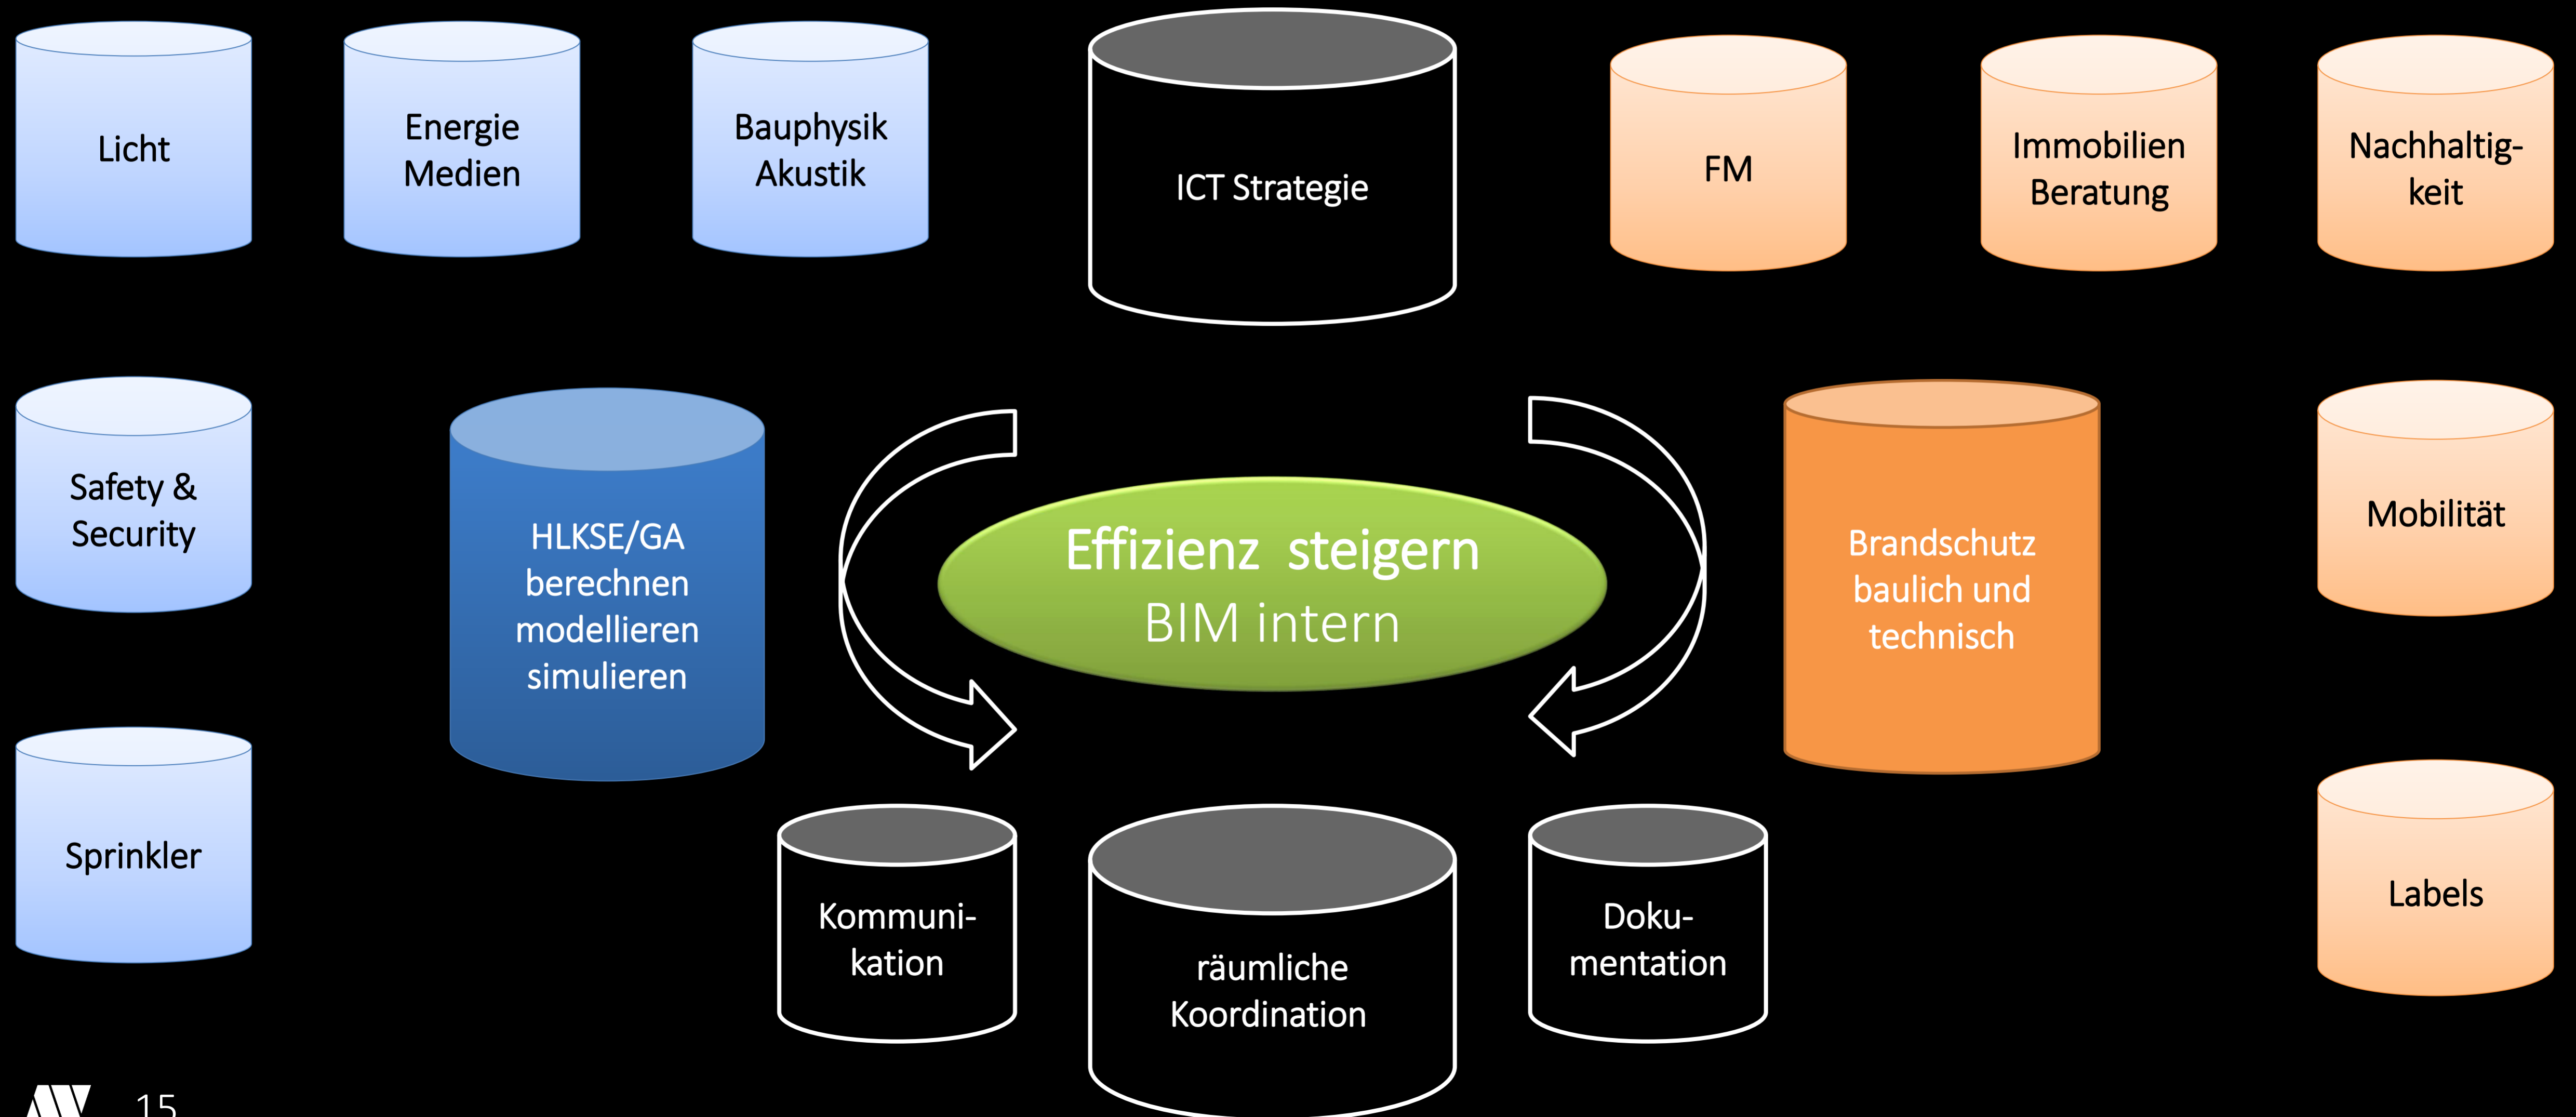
Licht

Energie Medien

Bauphysik Akustik

ICT Strategie

FM

Immobilien Beratung

Nachhaltig-keit

Safety & Security

HLKSE/GA berechnen modellieren simulieren

Effizienz steigern
BIM intern

Brandschutz baulich und technisch

Mobilität

Sprinkler

Kommuni-kation

räumliche Koordination

Doku-mentation

Labels

15